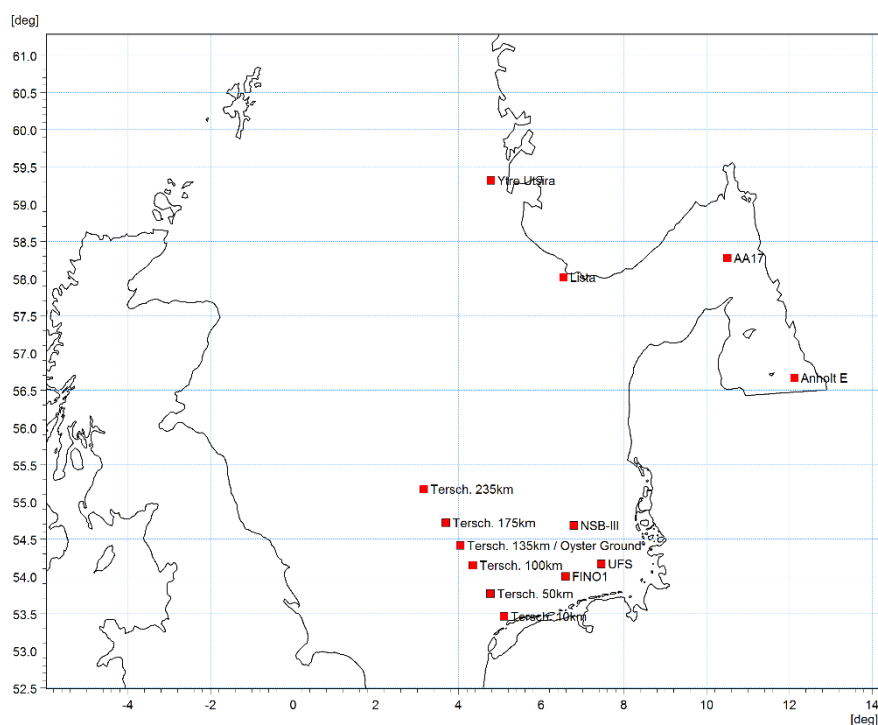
[deg]
61.0
60.5
60.0
59.5
59.0
58.5
58.0
57.5
57.0
56.5
56.0
55.5
55.0
54.5
54.0
53.5
53.0
52.5

Ytre Utsira
Lista
AA17
Anholt E
Tersch. 235km
Tersch. 175km
NSB-III
Tersch. 135km / Oyster Ground
Tersch. 100km
UFS
FINO1
Tersch. 50km
Tersch. 10km

-4
-2
0
2
4
6
8
10
12
14
[deg]